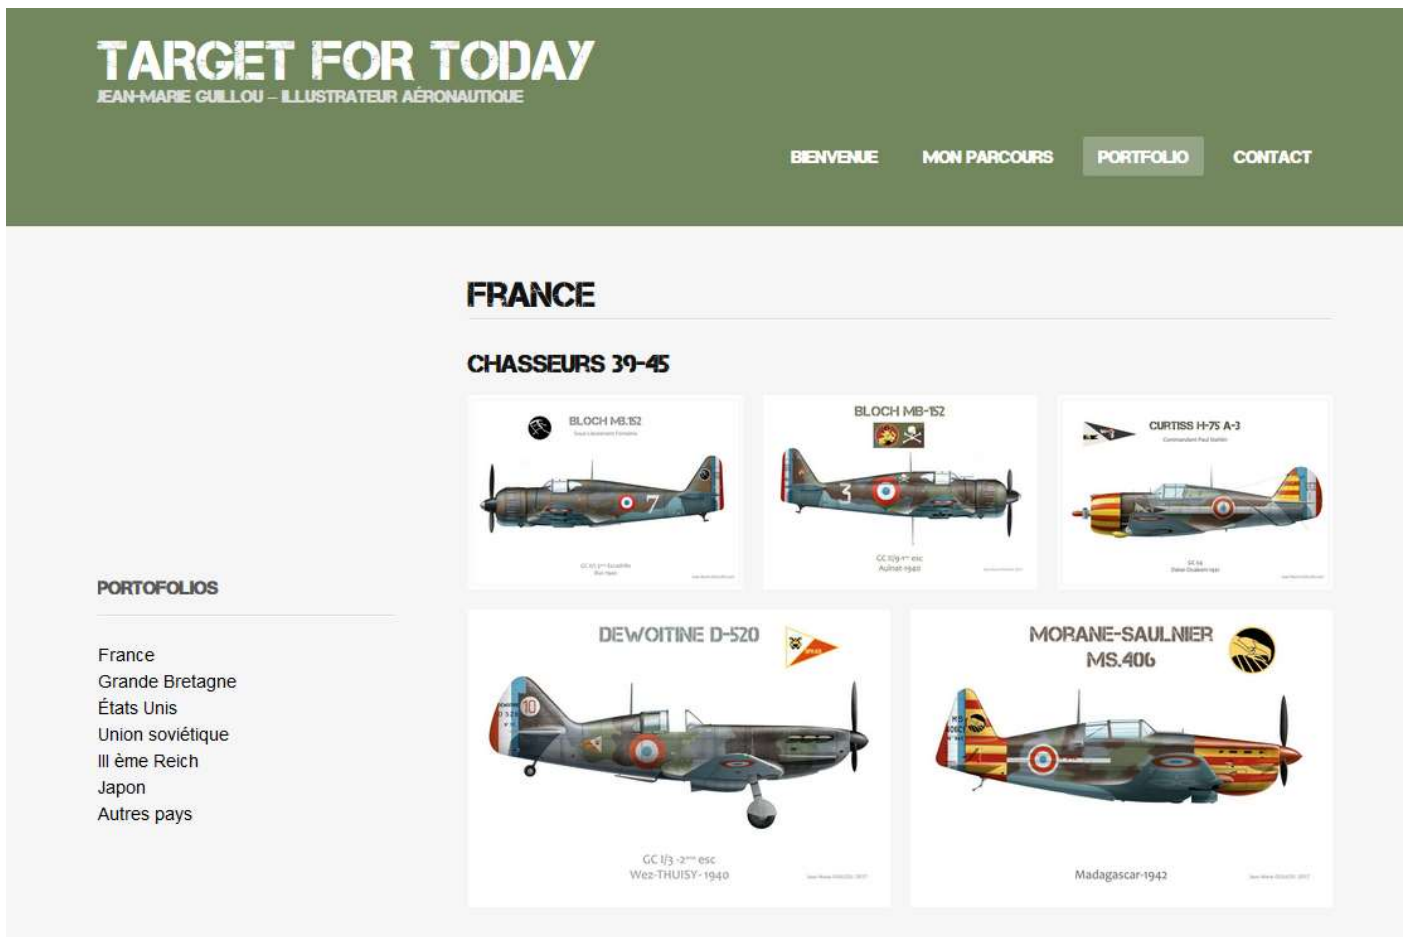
TARGET FOR TODAY
JEAN-MARIE GUILLOU – ILLUSTRATEUR AÉRONAUTIQUE

BIENVENUE MON PARCOURS PORTFOLIO CONTACT

FRANCE

CHASSEURS 39-45

BLOCH MB.152
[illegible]
7
GC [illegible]
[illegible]

BLOCH MB-152
3
GC II/9 1er esc
Aulnat 1940

CURTISS H-75 A-3
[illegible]
GC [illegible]
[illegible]

DEWOITINE D-520
10
GC I/3 -2ème esc
Wez-THUISY- 1940

MORANE-SAULNIER MS.406
Madagascar-1942

PORTOFOLIOS

France
Grande Bretagne
États Unis
Union soviétique
III ème Reich
Japon
Autres pays